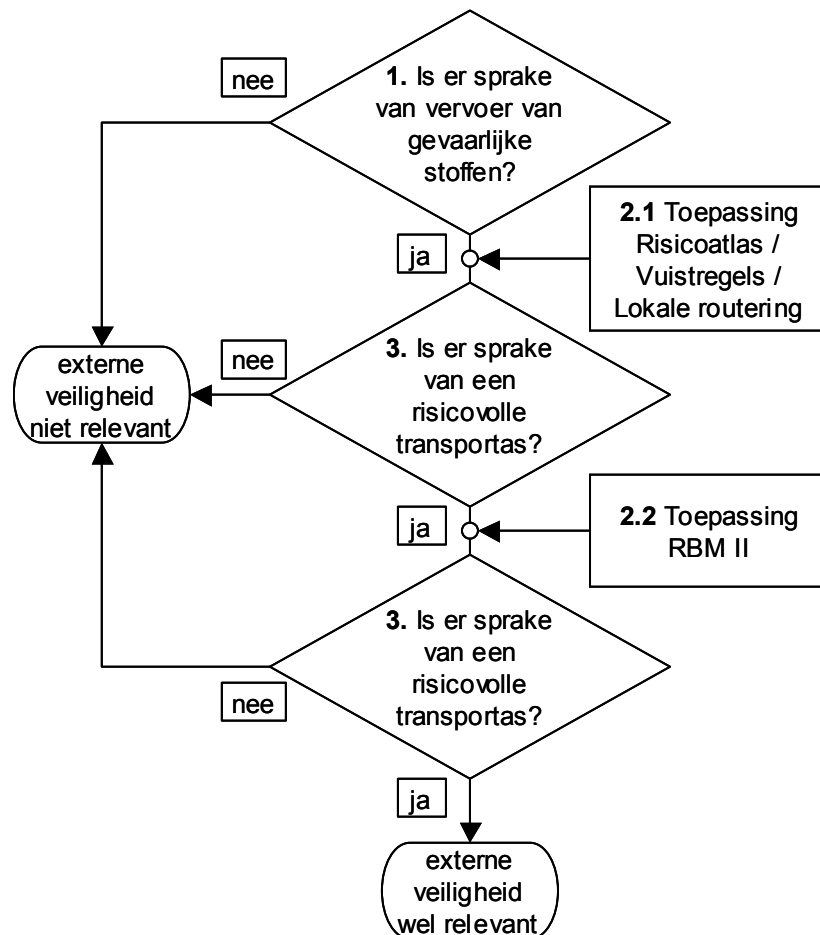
nee

**1.** Is er sprake van vervoer van gevaarlijke stoffen?

ja

**2.1** Toepassing Risicoatlas / Vuistregels / Lokale routering

nee

externe veiligheid niet relevant

**3.** Is er sprake van een risicovolle transportas?

ja

**2.2** Toepassing RBM II

**3.** Is er sprake van een risicovolle transportas?

nee

ja

externe veiligheid wel relevant